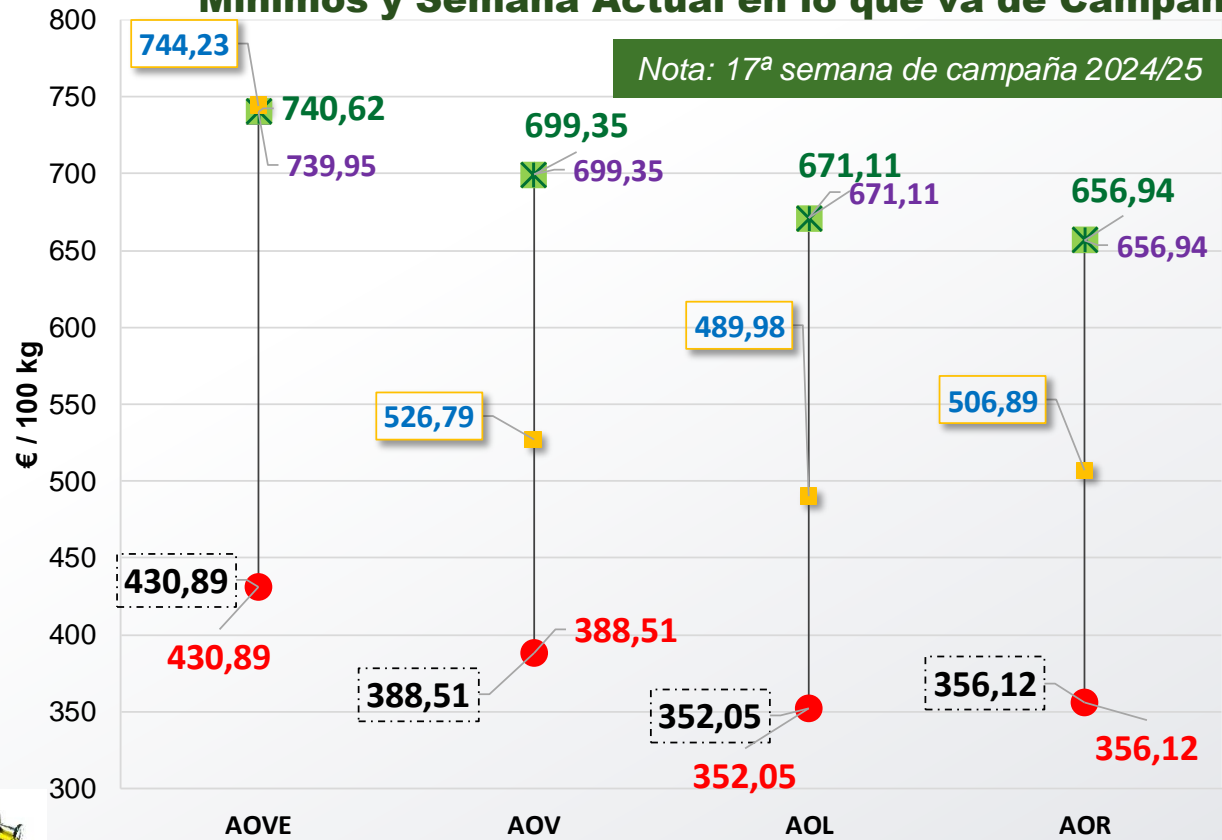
Mínimos y Semana Actual en lo que va de Campañ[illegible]

Nota: 17ª semana de campaña 2024/25

€ / 100 kg

800
750
700
650
600
550
500
450
400
350
300

744,23
740,62
739,95
430,89
430,89

699,35
699,35
526,79
388,51
388,51

671,11
671,11
489,98
352,05
352,05

656,94
656,94
506,89
356,12
356,12

AOVE
AOV
AOL
AOR